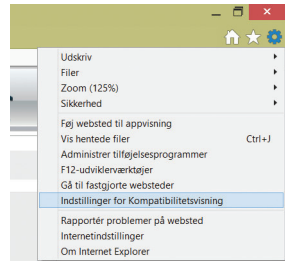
Udskriv
Filer
Zoom (125%)
Sikkerhed

Føj websted til appvisning
Vis hentede filer Ctrl+J
Administrer tilføjelsesprogrammer
F12-udviklerværktøjer
Gå til fastgjorte websteder
Indstillinger for Kompatibilitetsvisning

Rapportér problemer på websted
Internetindstillinger
Om Internet Explorer